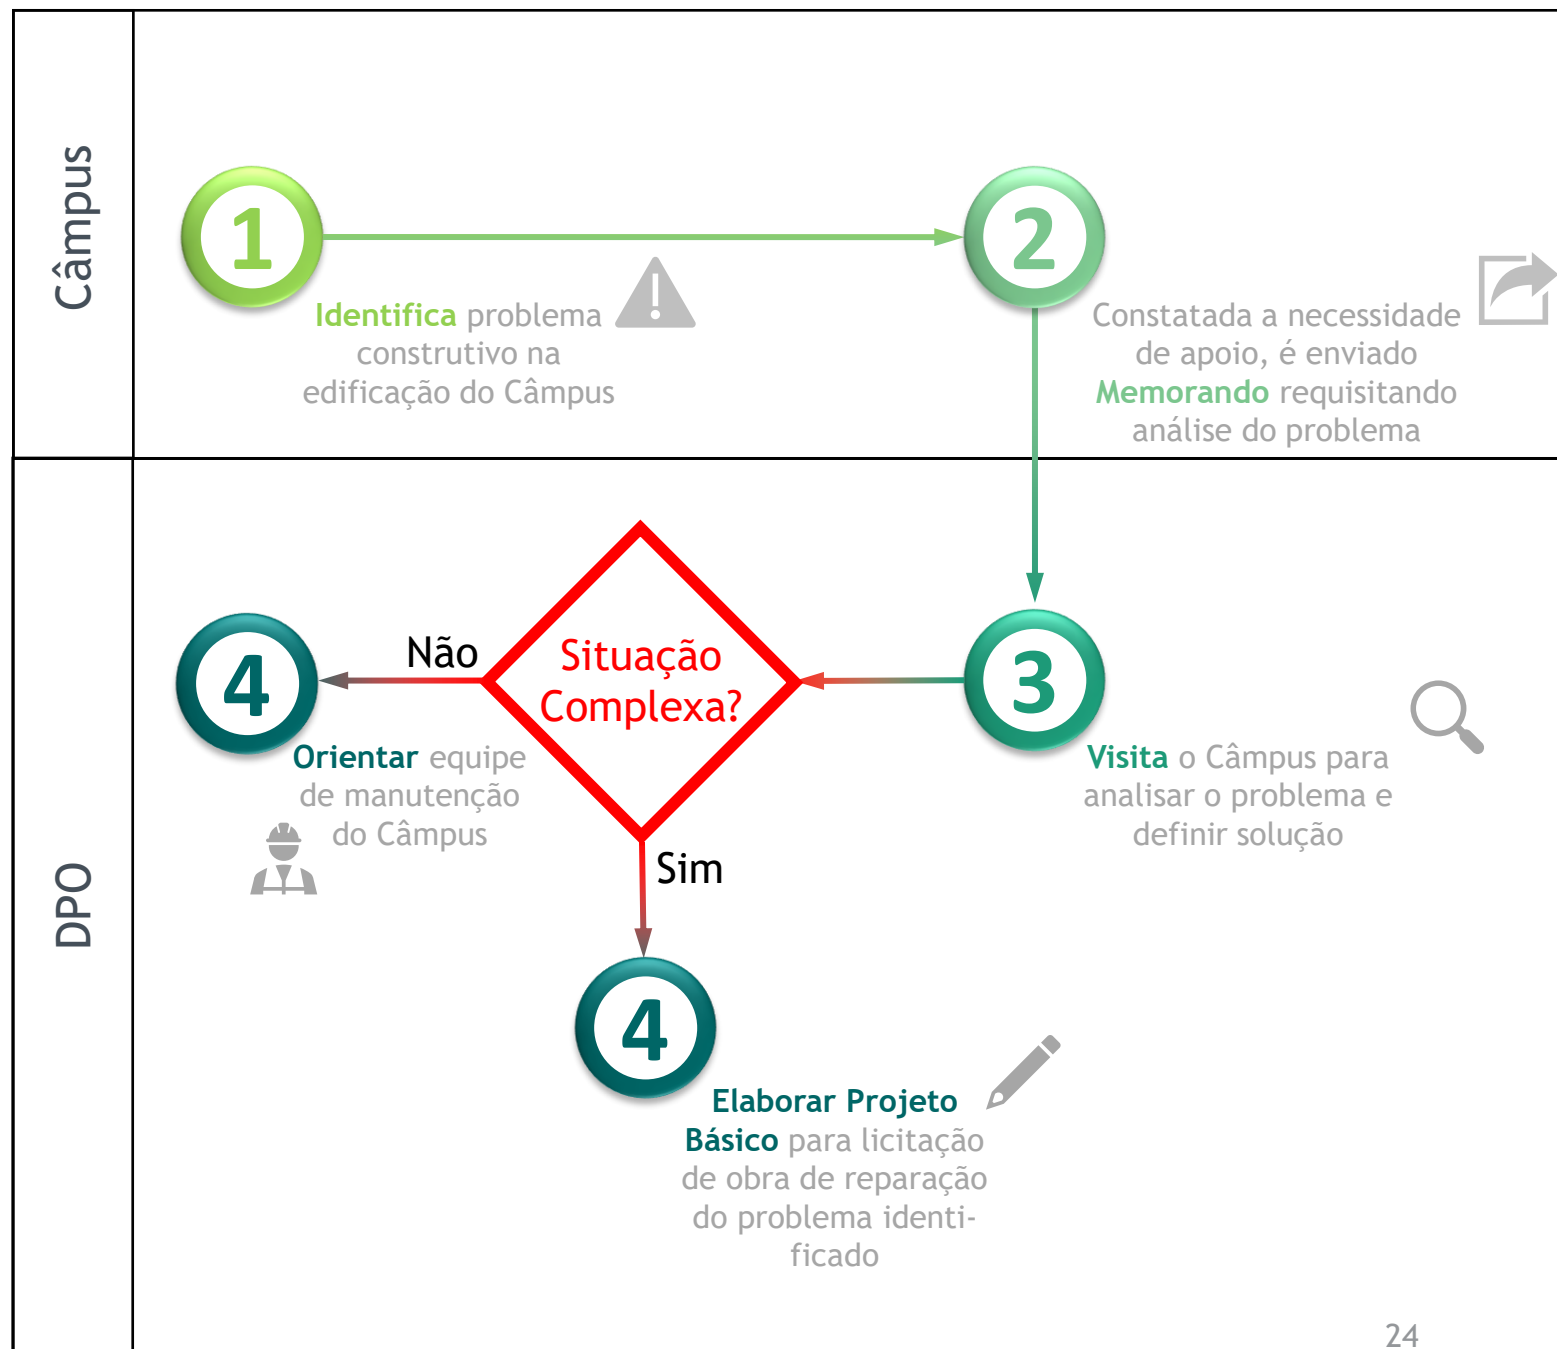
Câmpus

1

Identifica problema construtivo na edificação do Câmpus

2

Constatada a necessidade de apoio, é enviado Memorando requisitando análise do problema

DPO

4

Não

Situação Complexa?

3

Orientar equipe de manutenção do Câmpus

Visita o Câmpus para analisar o problema e definir solução

Sim

4

Elaborar Projeto Básico para licitação de obra de reparação do problema identificado

24